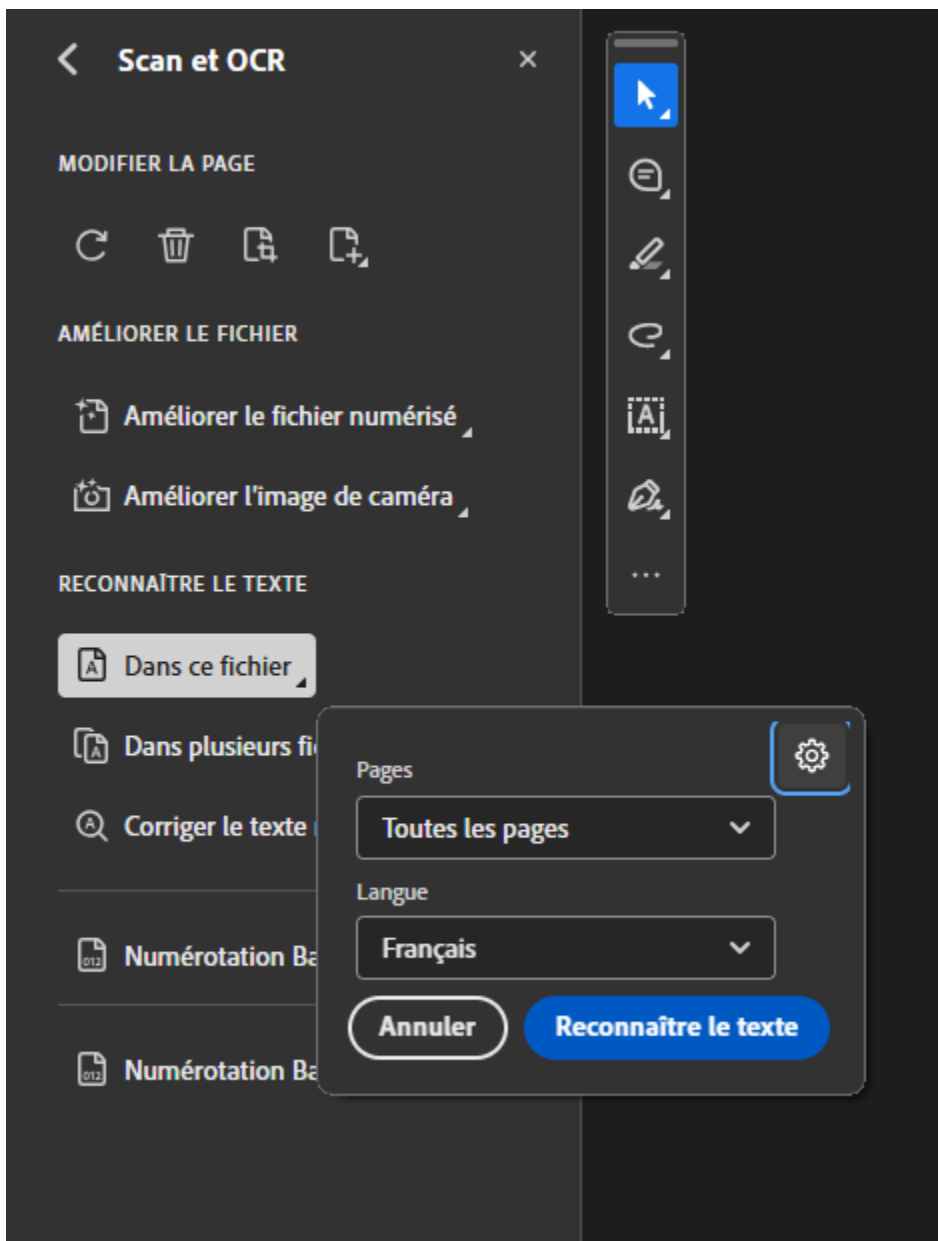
Scan et OCR

MODIFIER LA PAGE

AMÉLIORER LE FICHIER

Améliorer le fichier numérisé

Améliorer l'image de caméra

RECONNAÎTRE LE TEXTE

Dans ce fichier

Dans plusieurs fi

Corriger le texte

Numérotation Ba

Numérotation Ba

Pages

Toutes les pages

Langue

Français

Annuler

Reconnaître le texte